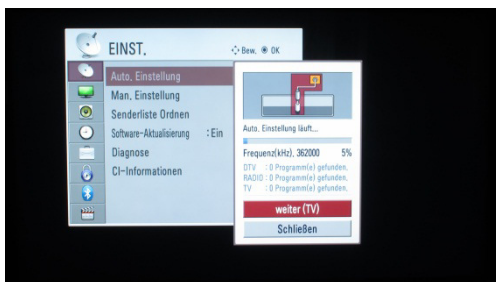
EINST.

Bew. OK

Auto. Einstellung
Man. Einstellung
Senderliste Ordnen
Software-Aktualisierung : Ein
Diagnose
CI-Informationen

Auto. Einstellung läuft...

Frequenz(kHz). 362000 5%

DTV : 0 Programm(e) gefunden.
RADIO : 0 Programm(e) gefunden.
TV : 0 Programm(e) gefunden.

weiter (TV)

Schließen